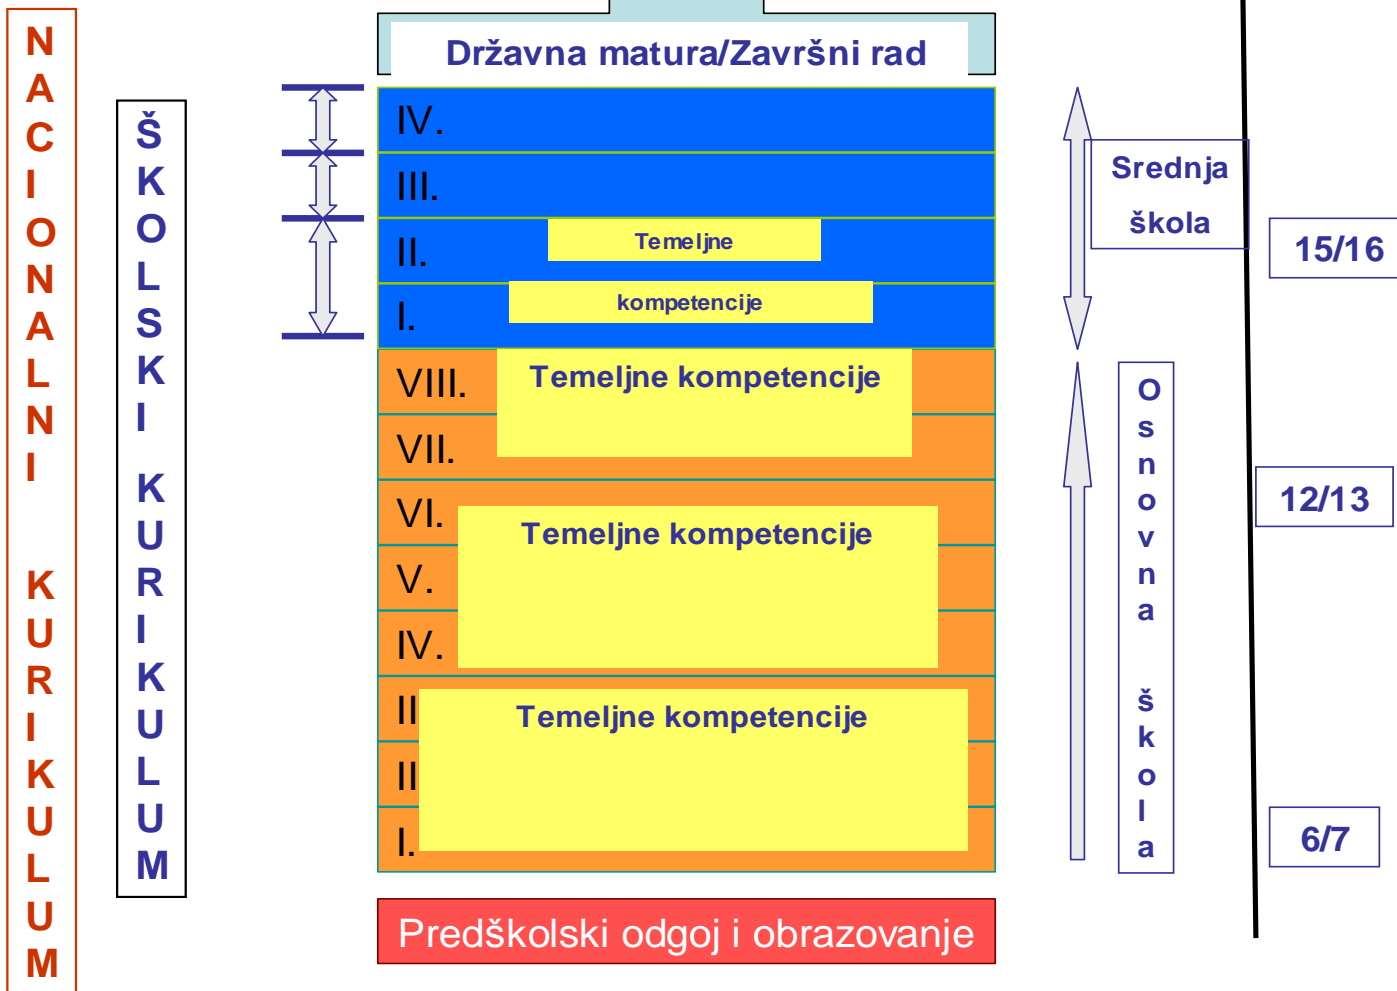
NACIONALNI KURIKULUM

ŠKOLSKI KURIKULUM

Državna matura/Završni rad

IV.

III.

II. Temeljne

I. kompetencije

VIII. Temeljne kompetencije

VII.

VI. Temeljne kompetencije

V.

IV.

II Temeljne kompetencije

II

I.

Predškolski odgoj i obrazovanje

Srednja škola

Osnovna škola

15/16

12/13

6/7